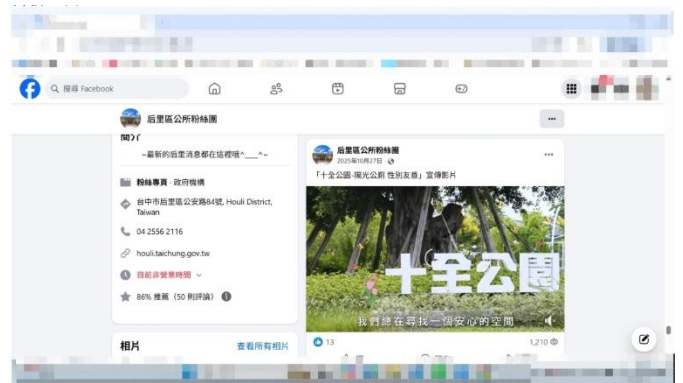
搜尋 Facebook

后里區公所粉絲團

關於

~最新的后里消息都在這裡喔~___^_~

粉絲專頁 · 政府機構

台中市后里區公安路64號, Houli District, Taiwan

04 2556 2116

houli.taichung.gov.tw

目前非營業時間

86% 推薦（50 則評論）

相片

查看所有相片

后里區公所粉絲團
2025年10月27日 ·

「十全公園-陽光公廁 性別友善」宣傳影片

十全公園

我們總在尋找一個安心的空間

13

1,210